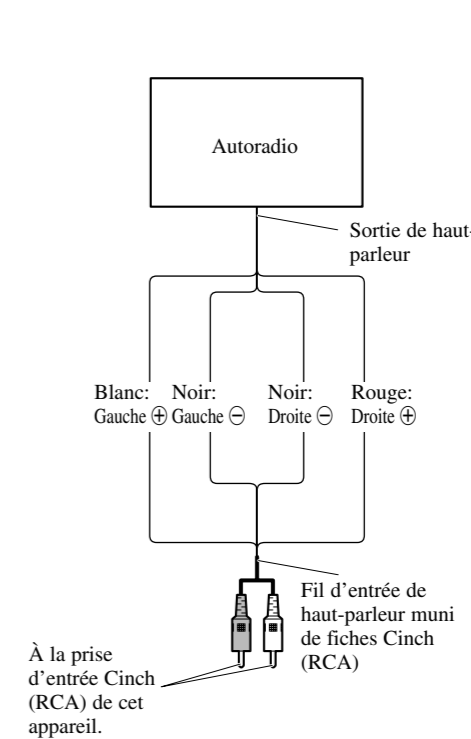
Autoradio

Sortie de haut-parleur

Blanc: Gauche $\oplus$

Noir: Gauche $\ominus$

Noir: Droite $\ominus$

Rouge: Droite $\oplus$

Fil d'entrée de haut-parleur muni de fiches Cinch (RCA)

À la prise d'entrée Cinch (RCA) de cet appareil.